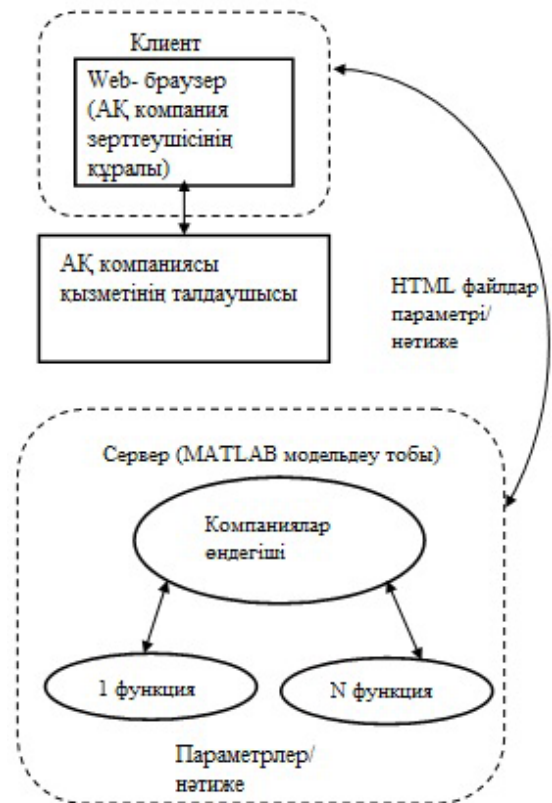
Клиент

Web- браузер (АҚ компания зерттеушісінің құралы)

АҚ компаниясы қызметінің талдаушысы

HTML файлдар параметрі/ нәтиже

Сервер (MATLAB модельдеу тобы)

Компаниялар өңдегіші

1 функция

N функция

Параметрлер/ нәтиже